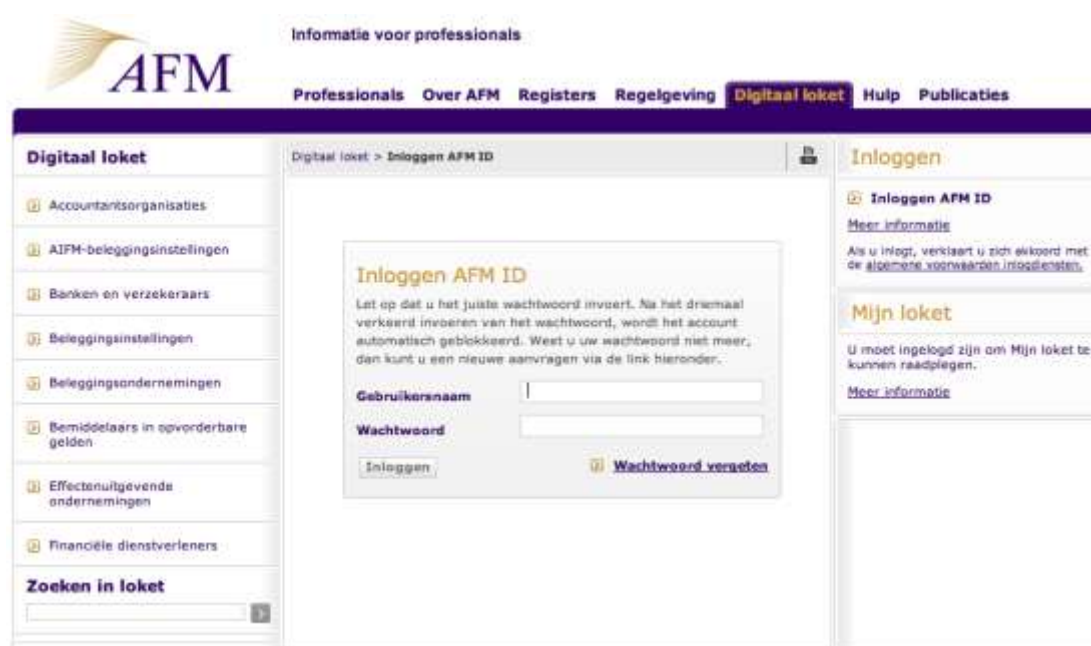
AFM

Informatie voor professionals

Professionals Over AFM Registers Regelgeving Digitaal loket Hulp Publicaties

Digitaal loket

Accountantsorganisaties

AIFM-beleggingsinstellingen

Banken en verzekeraars

Beleggingsinstellingen

Beleggingsondernemingen

Bemiddelaars in opvorderbare gelden

Effectenuitgevende ondernemingen

Financiële dienstverleners

Zoeken in loket

Digitaal loket > Inloggen AFM ID

Inloggen AFM ID

Let op dat u het juiste wachtwoord invoert. Na het driemaal verkeerd invoeren van het wachtwoord, wordt het account automatisch geblokkeerd. Weet u uw wachtwoord niet meer, dan kunt u een nieuwe aanvragen via de link hieronder.

Gebruikersnaam

Wachtwoord

Inloggen

Wachtwoord vergeten

Inloggen

Inloggen AFM ID

Meer informatie

Als u inlogt, verklaart u zich akkoord met de algemene voorwaarden inlogdiensten.

Mijn loket

U moet ingelogd zijn om Mijn loket te kunnen raadplegen.

Meer informatie